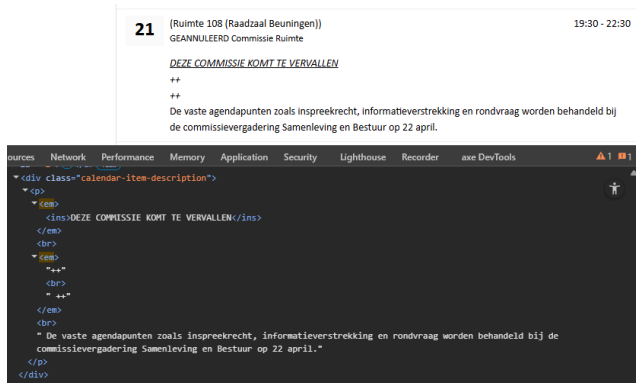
21

(Ruimte 108 (Raadzaal Beuningen))
GEANNULEERD Commissie Ruimte

19:30 - 22:30

DEZE COMMISSIE KOMT TE VERVALLEN
++
++
De vaste agendapunten zoals inspreekrecht, informatieverstrekking en rondvraag worden behandeld bij de commissievergadering Samenleving en Bestuur op 22 april.

ources Network Performance Memory Application Security Lighthouse Recorder axe DevTools ⚠1 1

<div class="calendar-item-description">
<p>
<em>
<ins>DEZE COMMISSIE KOMT TE VERVALLEN</ins>
</em>
<br>
<em>
"++"
<br>
" ++"
</em>
<br>
" De vaste agendapunten zoals inspreekrecht, informatieverstrekking en rondvraag worden behandeld bij de commissievergadering Samenleving en Bestuur op 22 april."
</p>
</div>